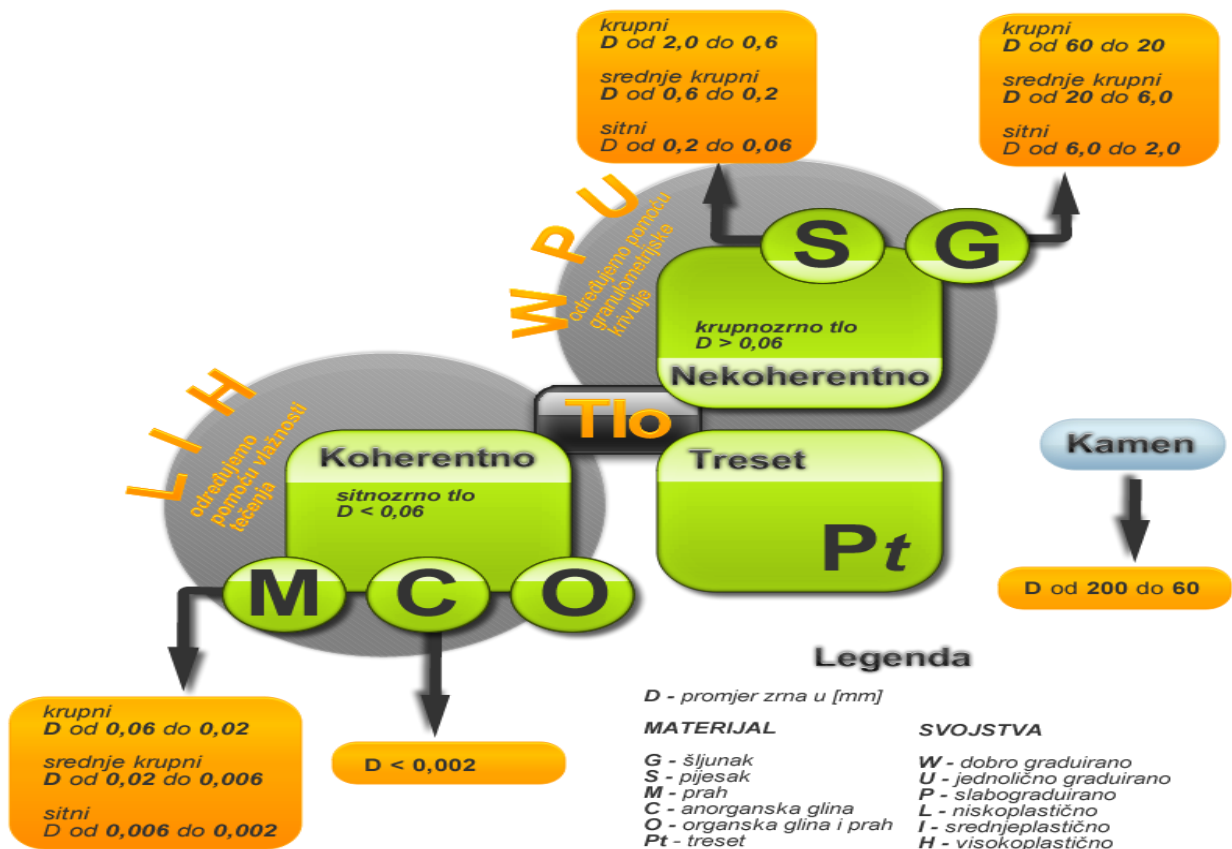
krupni
D od 2,0 do 0,6

srednje krupni
D od 0,6 do 0,2

sitni
D od 0,2 do 0,06

krupni
D od 60 do 20

srednje krupni
D od 20 do 6,0

sitni
D od 6,0 do 2,0

W P U
određujemo pomoću granulometrijske krivulje

S G

krupnozrno tlo
D > 0,06

Nekoherentno

Tlo

L I H
određujemo pomoću vlažnosti tečenja

Koherentno

sitnozrno tlo
D < 0,06

Treset

Pt

Kamen

D od 200 do 60

M C O

Legenda

D - promjer zrna u [mm]

MATERIJAL

G - šljunak
S - pijesak
M - prah
C - anorganska glina
O - organska glina i prah
Pt - treset

SVOJSTVA

W - dobro graduirano
U - jednolično graduirano
P - slabograduirano
L - niskoplastično
I - srednjeplastično
H - visokoplastično

krupni
D od 0,06 do 0,02

srednje krupni
D od 0,02 do 0,006

sitni
D od 0,006 do 0,002

D < 0,002